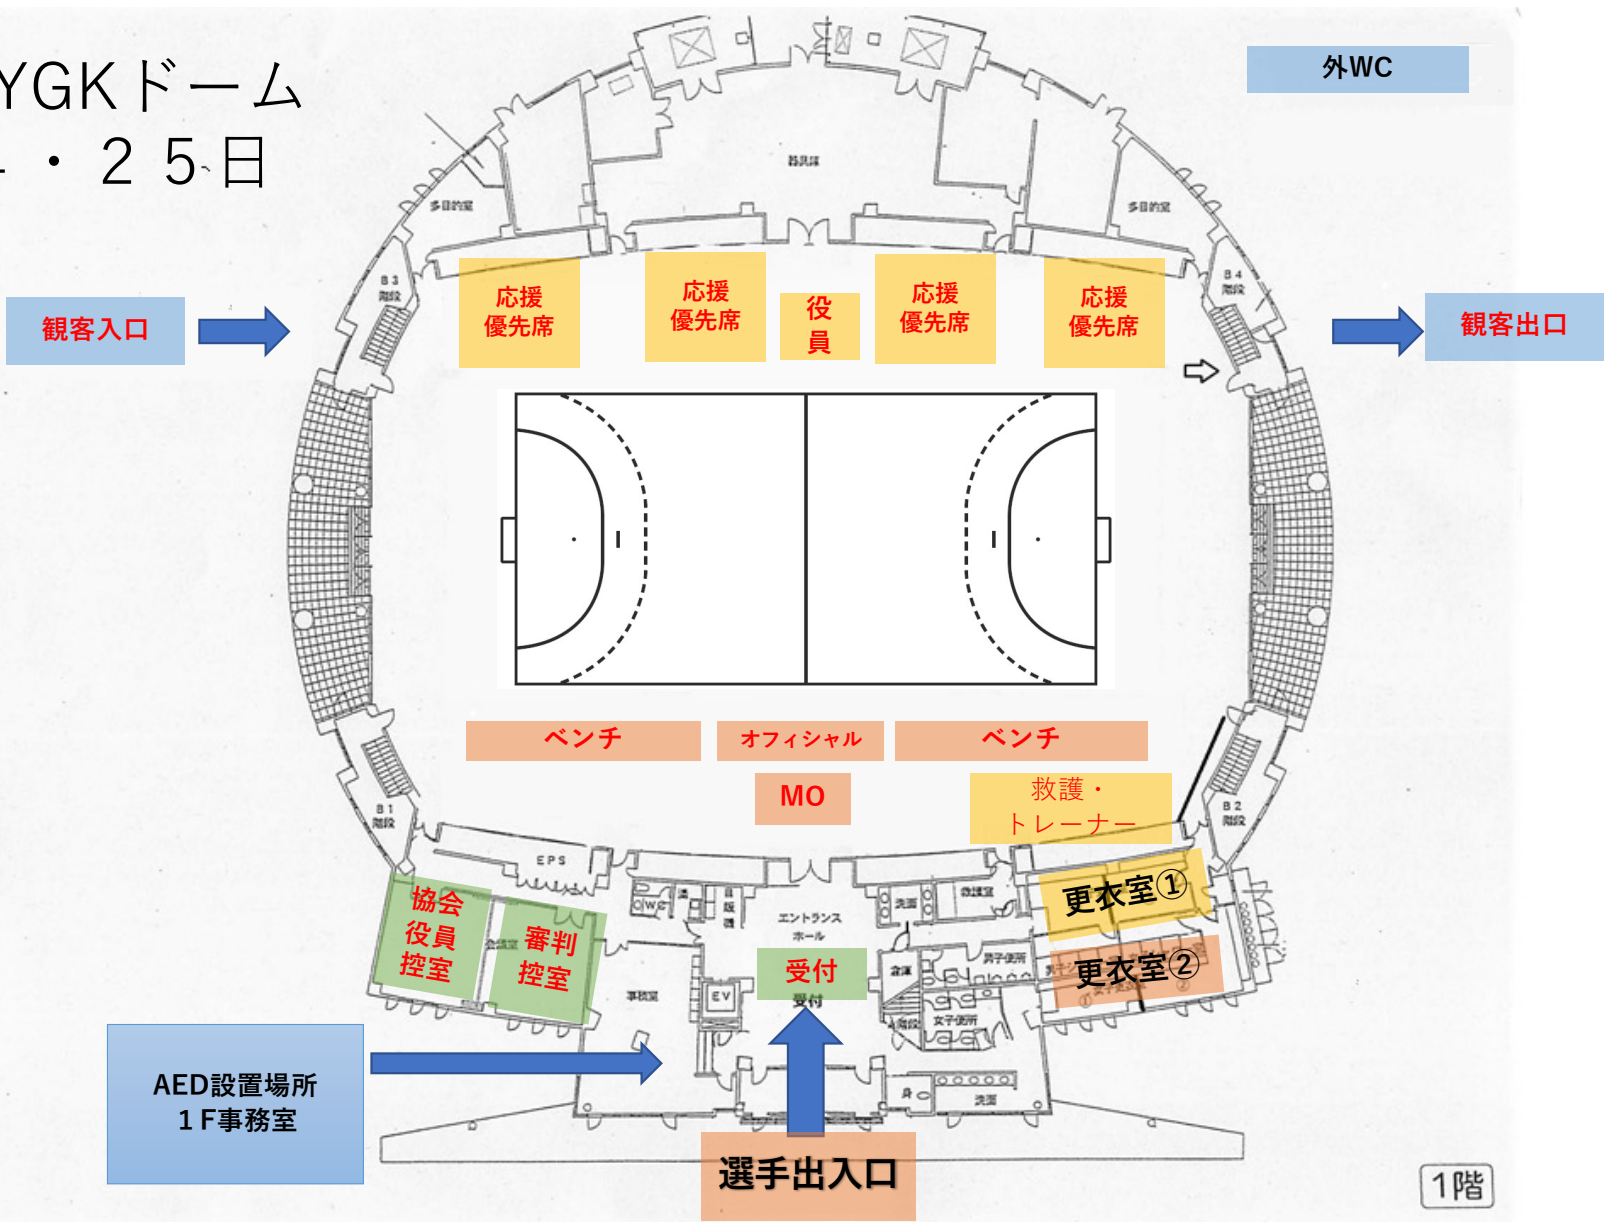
YGKドーム
・２５日

外WC

器具庫

多目的室

多目的室

B3 階段

B4 階段

観客入口

応援 優先席

応援 優先席

役 員

応援 優先席

応援 優先席

観客出口

ベンチ

オフィシャル

ベンチ

MO

救護・ トレーナー

B1 階段

B2 階段

EPS

協会 役員 控室

審判 控室

会議室

WC

エントランス ホール

受付

受付

更衣室①

更衣室②

事務室

EV

倉庫

男子便所

女子便所

洗面

AED設置場所 1F事務室

選手出入口

1階